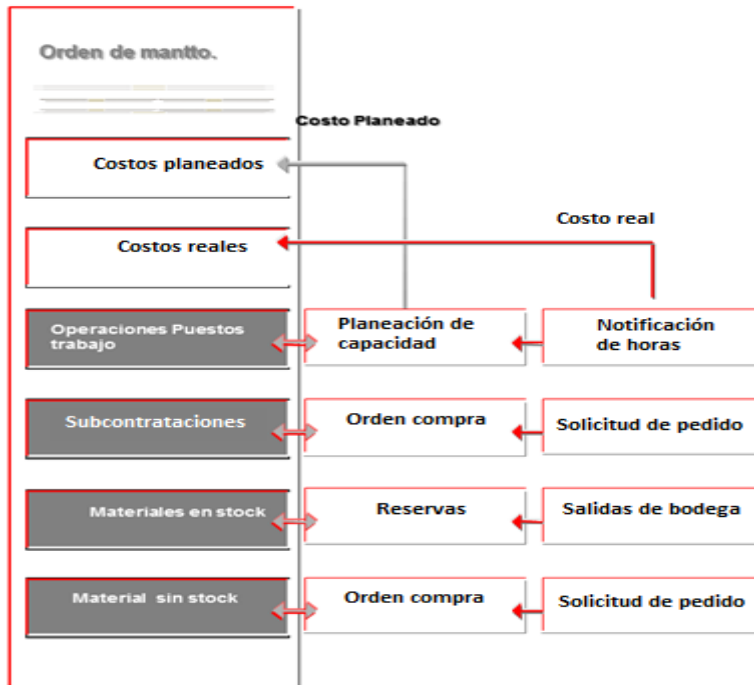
Orden de mantto.

Costo Planeado

Costos planeados

Costo real

Costos reales

Operaciones Puestos trabajo

Planeación de capacidad

Notificación de horas

Subcontrataciones

Orden compra

Solicitud de pedido

Materiales en stock

Reservas

Salidas de bodega

Material sin stock

Orden compra

Solicitud de pedido